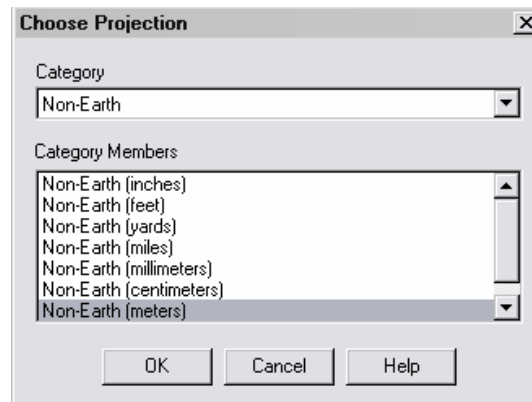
Choose Projection

Category

Non-Earth

Category Members

Non-Earth (inches)
Non-Earth (feet)
Non-Earth (yards)
Non-Earth (miles)
Non-Earth (millimeters)
Non-Earth (centimeters)
Non-Earth (meters)

OK Cancel Help